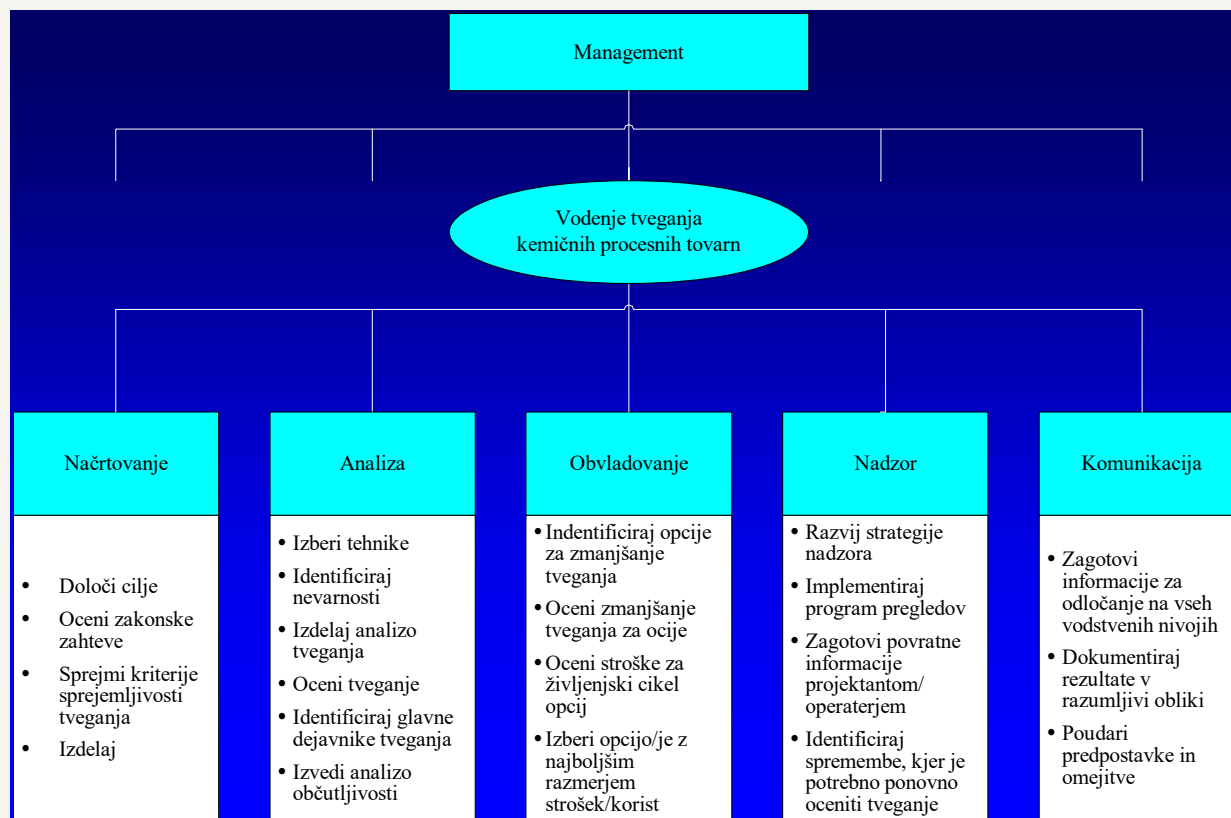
Management

Vodenje tveganja kemičnih procesnih tovarn

Načrtovanje

- Določi cilje
- Oceni zakonske zahteve
- Sprejmi kriterije sprejemljivosti tveganja
- Izdelaj

Analiza

- Izberi tehnike
- Identificiraj nevarnosti
- Izdelaj analizo tveganja
- Oceni tveganje
- Identificiraj glavne dejavnike tveganja
- Izvedi analizo občutljivosti

Obvladovanje

- Indentificiraj opcije za zmanjšanje tveganja
- Oceni zmanjšanje tveganja za ocije
- Oceni stroške za življenjski cikel opcij
- Izberi opcijo/je z najboljšim razmerjem strošek/korist

Nadzor

- Razvij strategije nadzora
- Implementiraj program pregledov
- Zagotovi povratne informacije projektantom/ operaterjem
- Identificiraj spremembe, kjer je potrebno ponovno oceniti tveganje

Komunikacija

- Zagotovi informacije za odločanje na vseh vodstvenih nivojih
- Dokumentiraj rezultate v razumljivi obliki
- Poudari predpostavke in omejitve